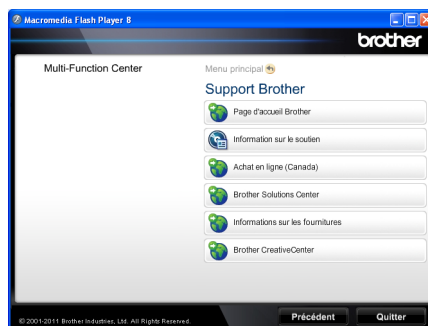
Macromedia Flash Player 8

brother

Multi-Function Center

Menu principal

Support Brother

Page d'accueil Brother

Information sur le soutien

Achat en ligne (Canada)

Brother Solutions Center

Informations sur les fournitures

Brother CreativeCenter

© 2001-2011 Brother Industries, Ltd. All Rights Reserved.

Précédent

Quitter